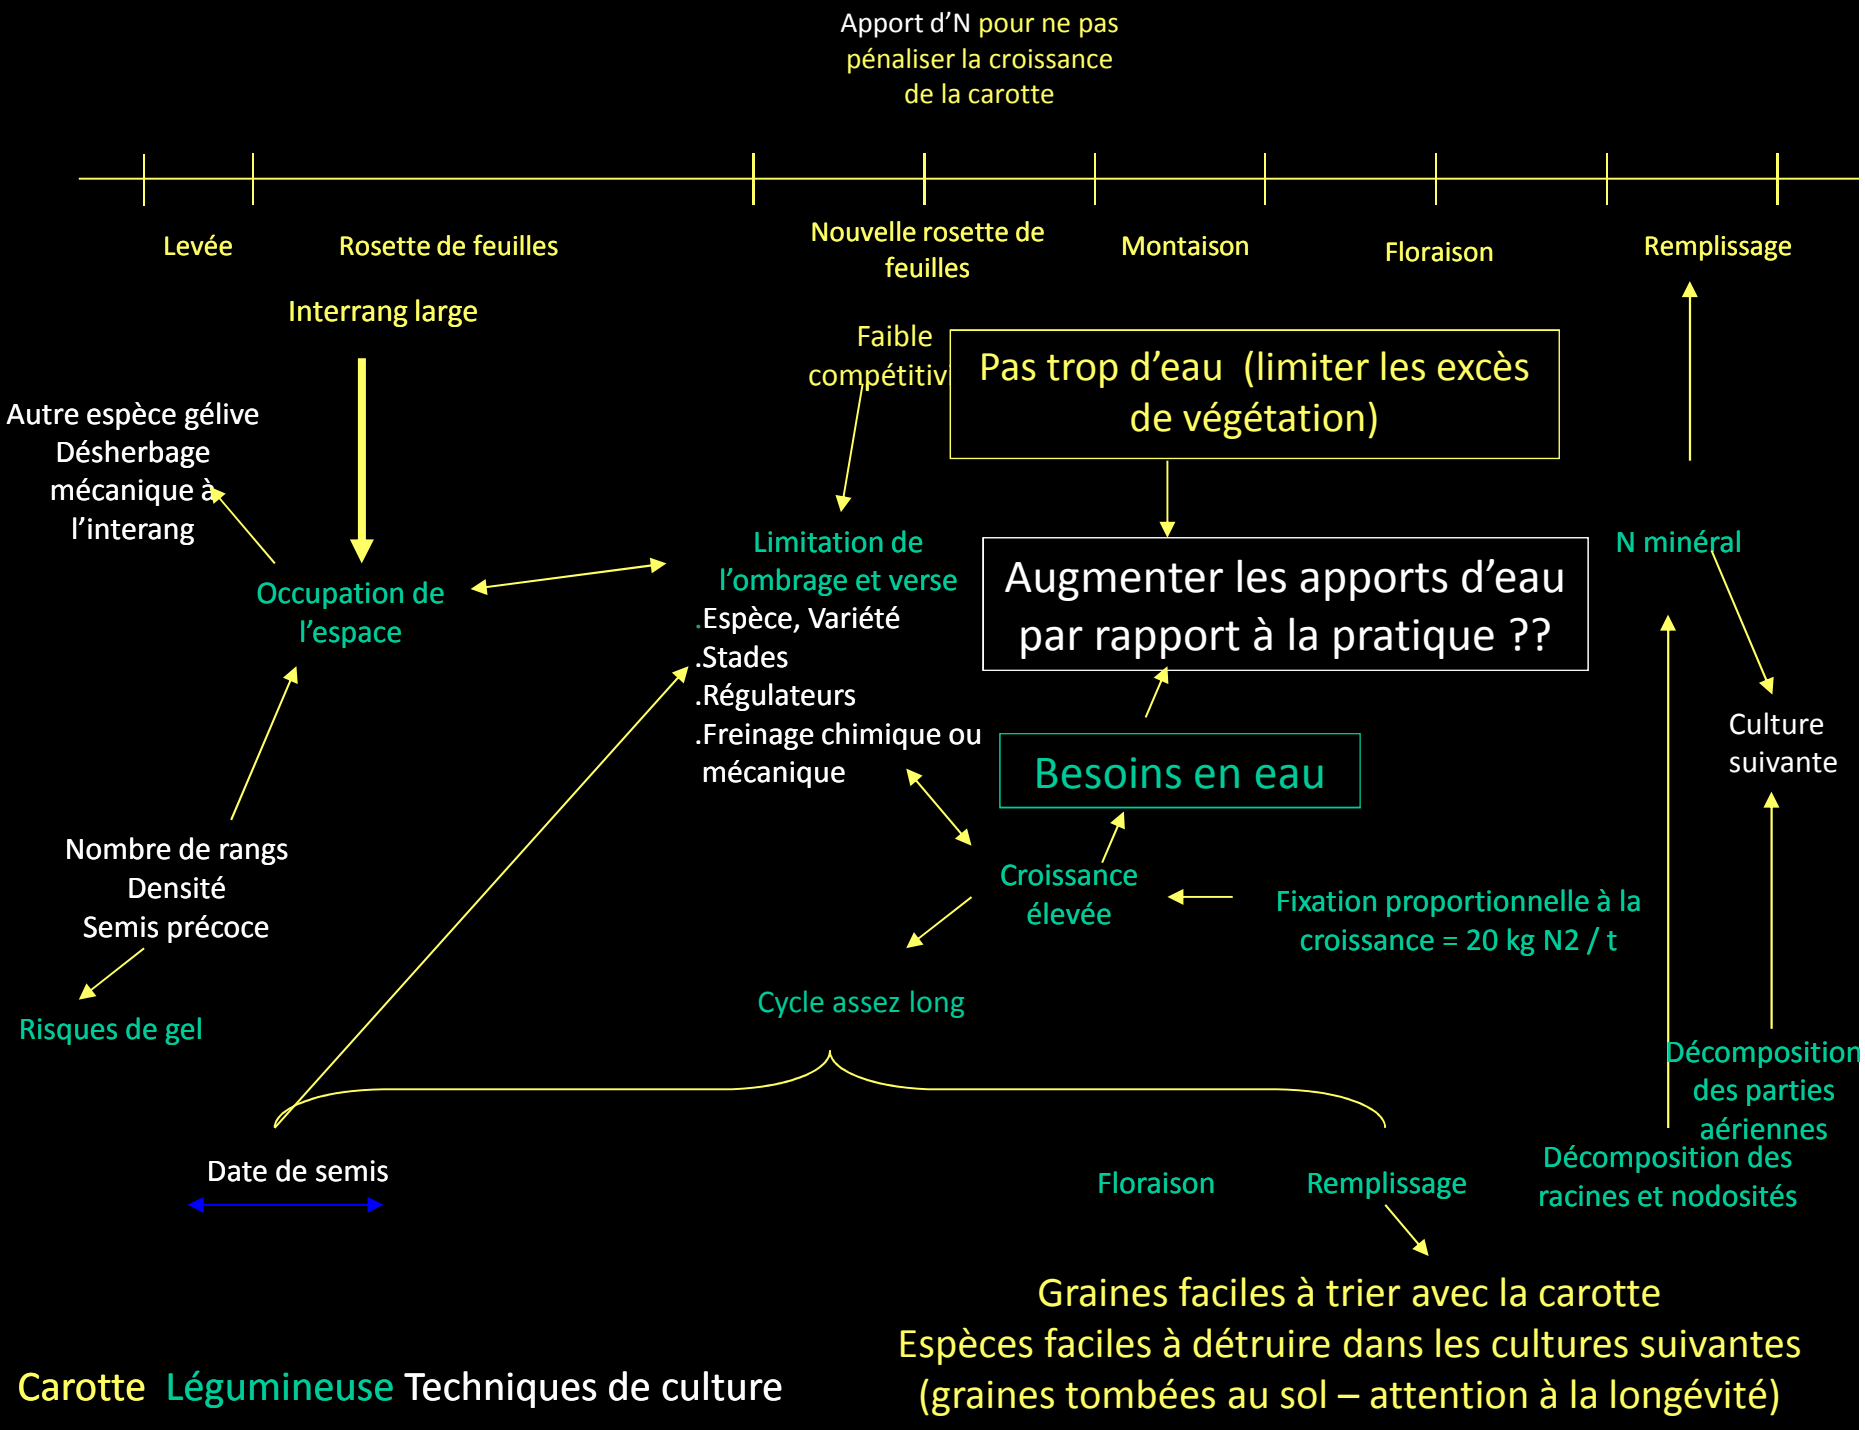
Apport d'N pour ne pas pénaliser la croissance de la carotte

Levée

Rosette de feuilles

Nouvelle rosette de feuilles

Montaison

Floraison

Remplissage

Interrang large

Faible compétitiv

Pas trop d'eau (limiter les excès de végétation)

Autre espèce gélive
Désherbage mécanique à l'interang

Occupation de l'espace

Limitation de l'ombrage et verse
.Espèce, Variété
.Stades
.Régulateurs
.Freinage chimique ou mécanique

Augmenter les apports d'eau par rapport à la pratique ??

N minéral

Culture suivante

Besoins en eau

Nombre de rangs
Densité
Semis précoce

Croissance élevée

Fixation proportionnelle à la croissance = 20 kg N2 / t

Risques de gel

Cycle assez long

Décomposition des parties aériennes

Date de semis

Floraison

Remplissage

Décomposition des racines et nodosités

Graines faciles à trier avec la carotte
Espèces faciles à détruire dans les cultures suivantes (graines tombées au sol – attention à la longévité)

Carotte Légumineuse Techniques de culture